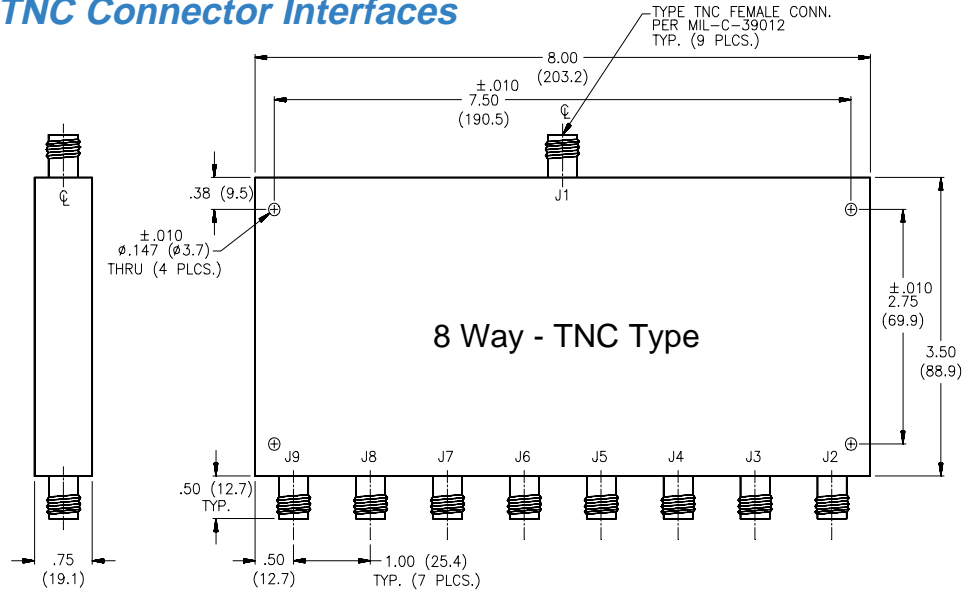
TNC Connector Interfaces

TYPE TNC FEMALE CONN. PER MIL-C-39012 TYP. (9 PLCS.)

8.00 (203.2)

±.010 7.50 (190.5)

℄

℄

J1

.38 (9.5)

±.010 ⌀.147 (⌀3.7) THRU (4 PLCS.)

±.010 2.75 (69.9)

3.50 (88.9)

8 Way - TNC Type

J9 J8 J7 J6 J5 J4 J3 J2

.50 (12.7) TYP.

.75 (19.1)

.50 (12.7)

1.00 (25.4) TYP. (7 PLCS.)